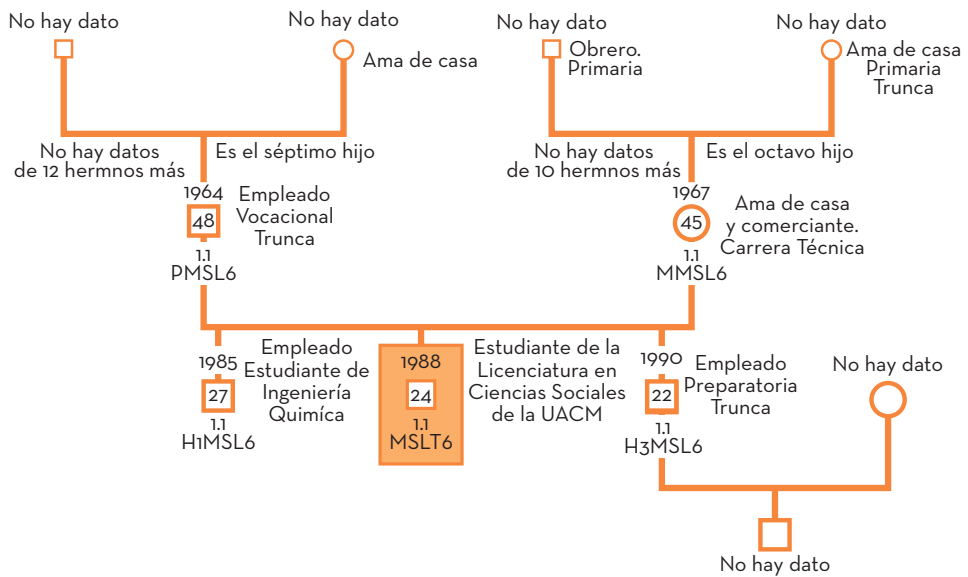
No hay dato

No hay dato

Ama de casa

No hay dato

Obrero. Primaria

No hay dato

Ama de casa Primaria Trunca

No hay datos de 12 hermnos más

Es el séptimo hijo

No hay datos de 10 hermnos más

Es el octavo hijo

1964

48

Empleado Vocacional Trunca

1.1 PMSL6

1967

45

Ama de casa y comerciante. Carrera Técnica

1.1 MMSL6

1985

27

1.1 H1MSL6

Empleado Estudiante de Ingeniería Quimíca

1988

24

1.1 MSLT6

Estudiante de la Licenciatura en Ciencias Sociales de la UACM

1990

22

1.1 H3MSL6

Empleado Preparatoria Trunca

No hay dato

No hay dato